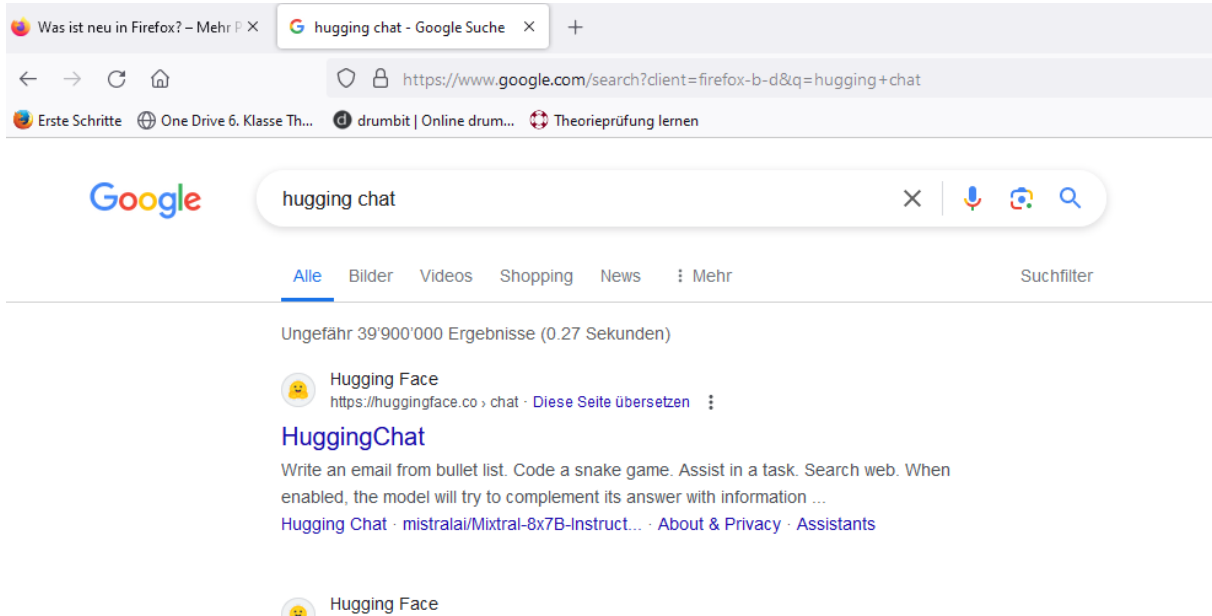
Was ist neu in Firefox? – Mehr P
hugging chat - Google Suche
+

https://www.google.com/search?client=firefox-b-d&q=hugging+chat

Erste Schritte
One Drive 6. Klasse Th...
drumbit | Online drum...
Theorieprüfung lernen

Google

hugging chat

Alle
Bilder
Videos
Shopping
News
Mehr
Suchfilter

Ungefähr 39'900'000 Ergebnisse (0.27 Sekunden)

Hugging Face
https://huggingface.co › chat · Diese Seite übersetzen

HuggingChat

Write an email from bullet list. Code a snake game. Assist in a task. Search web. When enabled, the model will try to complement its answer with information ...

Hugging Chat · mistralai/Mixtral-8x7B-Instruct... · About & Privacy · Assistants

Hugging Face